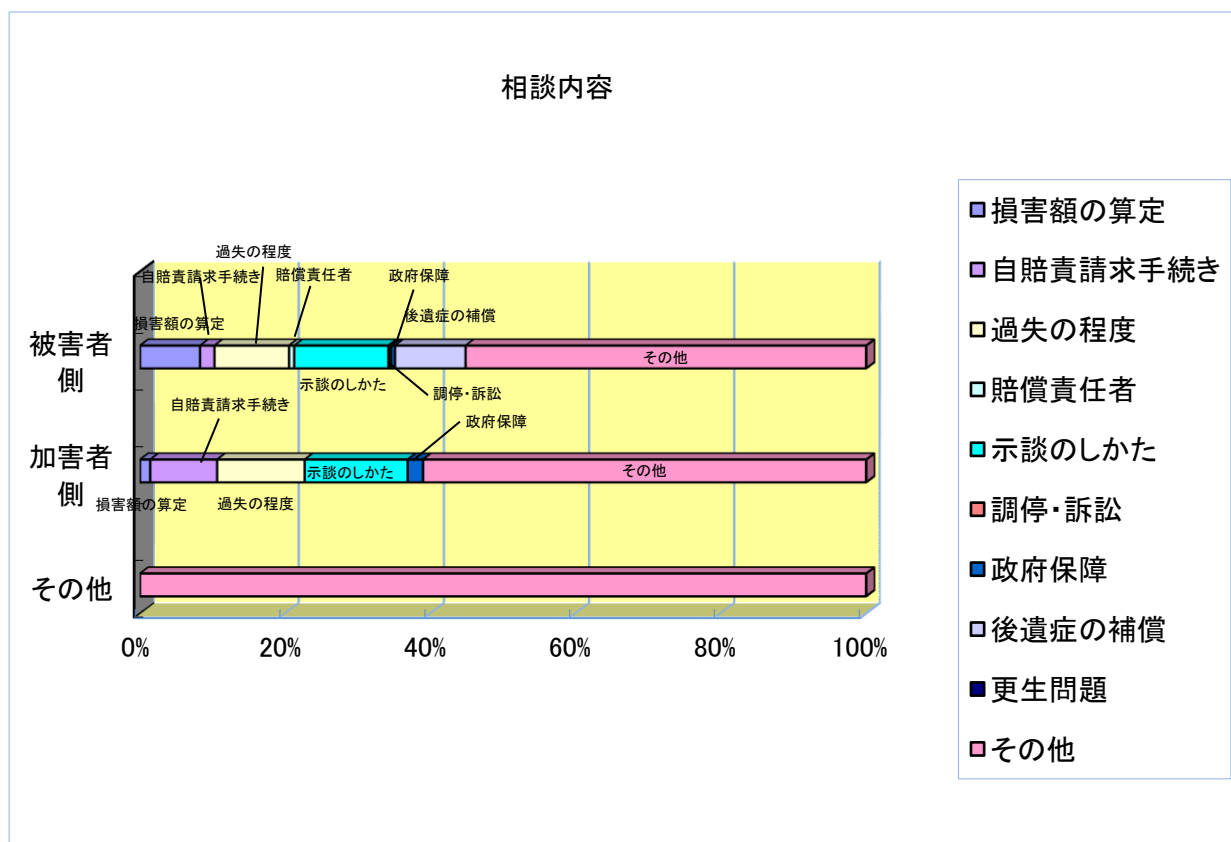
相談内容

過失の程度
自賠責請求手続き
賠償責任者
政府保障
損害額の算定
後遺症の補償
被害者側
その他
示談のしかた
調停・訴訟

自賠責請求手続き
政府保障
加害者側
示談のしかた
その他
損害額の算定
過失の程度

その他

0%
20%
40%
60%
80%
100%

損害額の算定
自賠責請求手続き
過失の程度
賠償責任者
示談のしかた
調停・訴訟
政府保障
後遺症の補償
更生問題
その他